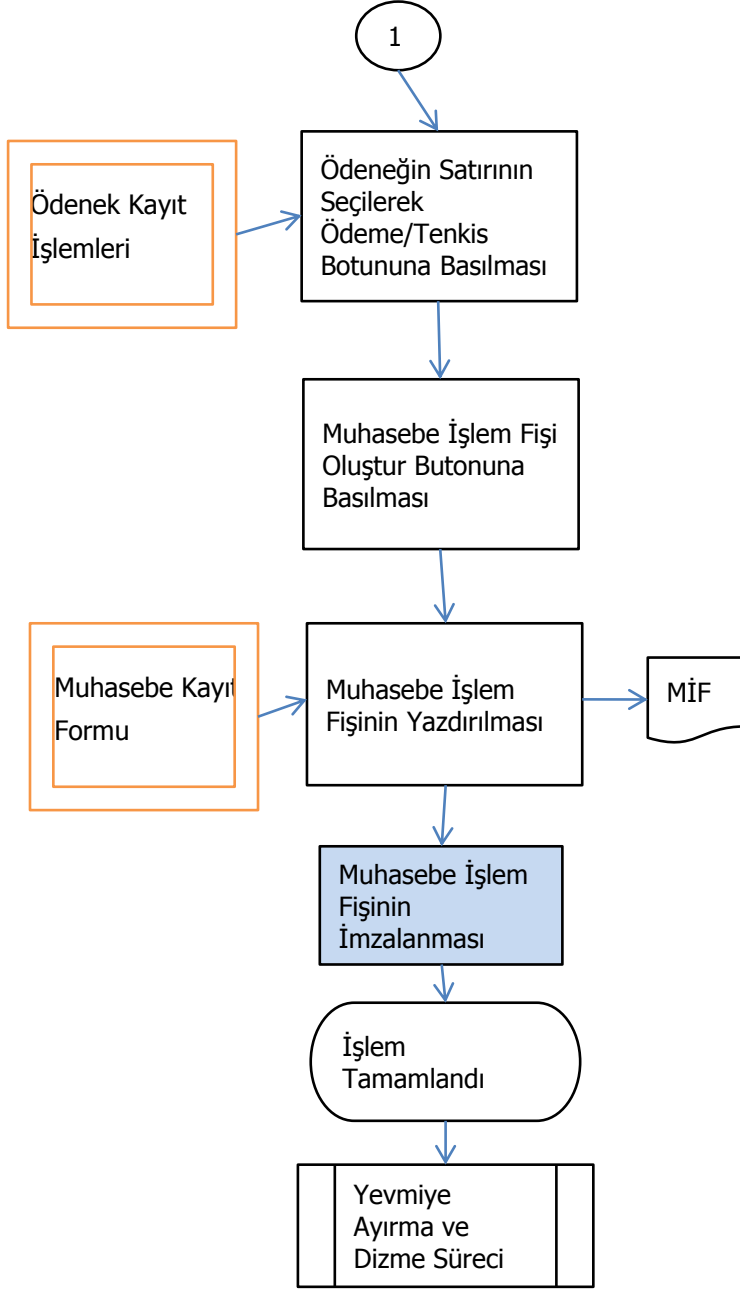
1

Ödenek Kayıt İşlemleri

Ödeneğin Satırının Seçilerek Ödeme/Tenkis Botununa Basılması

Muhasebe İşlem Fişi Oluştur Butonuna Basılması

Muhasebe Kayıt Formu

Muhasebe İşlem Fişinin Yazdırılması

MİF

Muhasebe İşlem Fişinin İmzalanması

İşlem Tamamlandı

Yevmiye Ayırma ve Dizme Süreci